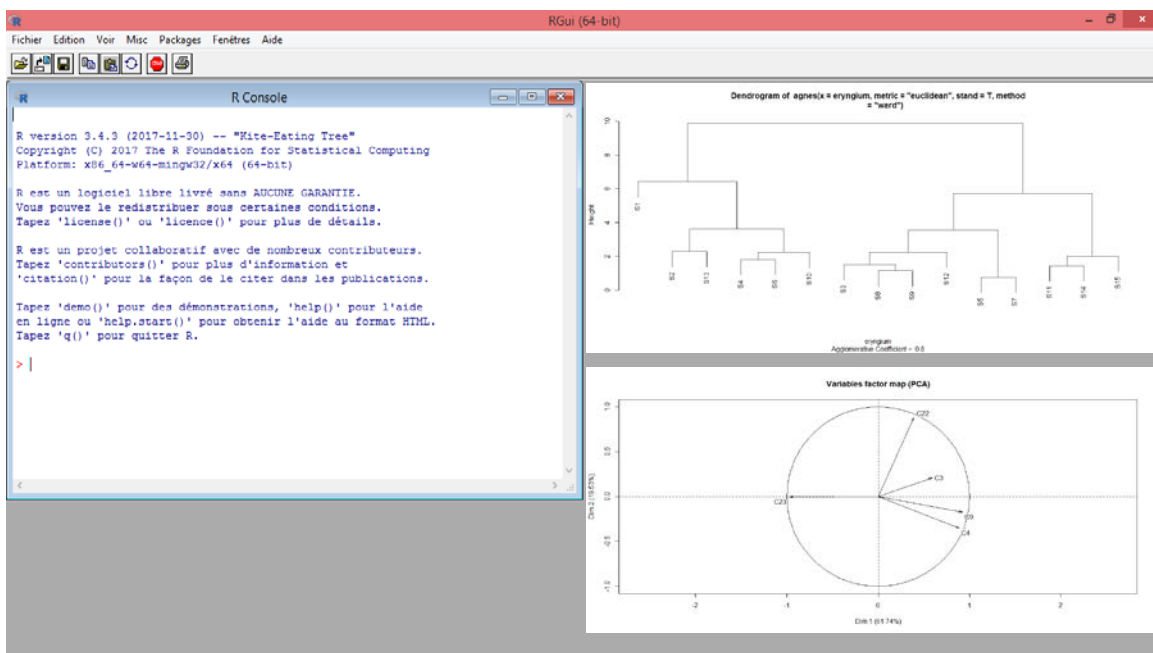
RGui (64-bit)

Fichier Edition Voir Misc Packages Fenêtres Aide

R Console

R version 3.4.3 (2017-11-30) -- "Kite-Eating Tree"
Copyright (C) 2017 The R Foundation for Statistical Computing
Platform: x86_64-w64-mingw32/x64 (64-bit)

R est un logiciel libre livré sans AUCUNE GARANTIE.
Vous pouvez le redistribuer sous certaines conditions.
Tapez 'license()' ou 'licence()' pour plus de détails.

R est un projet collaboratif avec de nombreux contributeurs.
Tapez 'contributors()' pour plus d'information et
'citation()' pour la façon de le citer dans les publications.

Tapez 'demo()' pour des démonstrations, 'help()' pour l'aide
en ligne ou 'help.start()' pour obtenir l'aide au format HTML.
Tapez 'q()' pour quitter R.

>

Dendrogram of agnes(x = eryngium, metric = "euclidean", stand = T, method = "ward")

10 8 6 4 2 0

Height

S1 S2 S13 S4 S6 S10 S3 S8 S9 S12 S5 S7 S11 S14 S15

eryngium
Agglomerative Coefficient = 0.8

Variables factor map (PCA)

1.0 0.5 0.0 -0.5 -1.0

Dim 2 (19.63%)

C22 C3 C23 C9 C4

-2 -1 0 1 2

Dim 1 (61.74%)